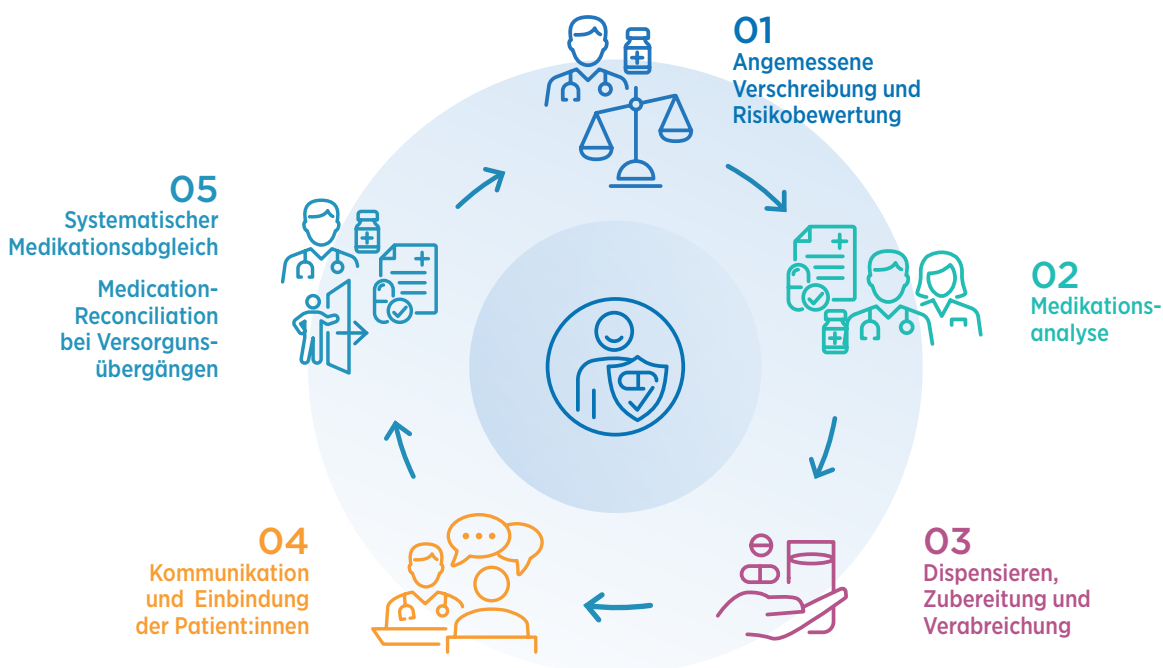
01
Angemessene Verschreibung und Risikobewertung

02
Medikationsanalyse

03
Dispensieren, Zubereitung und Verabreichung

04
Kommunikation und Einbindung der Patient:innen

05
Systematischer Medikationsabgleich

Medication-Reconciliation bei Versorgungsübergängen